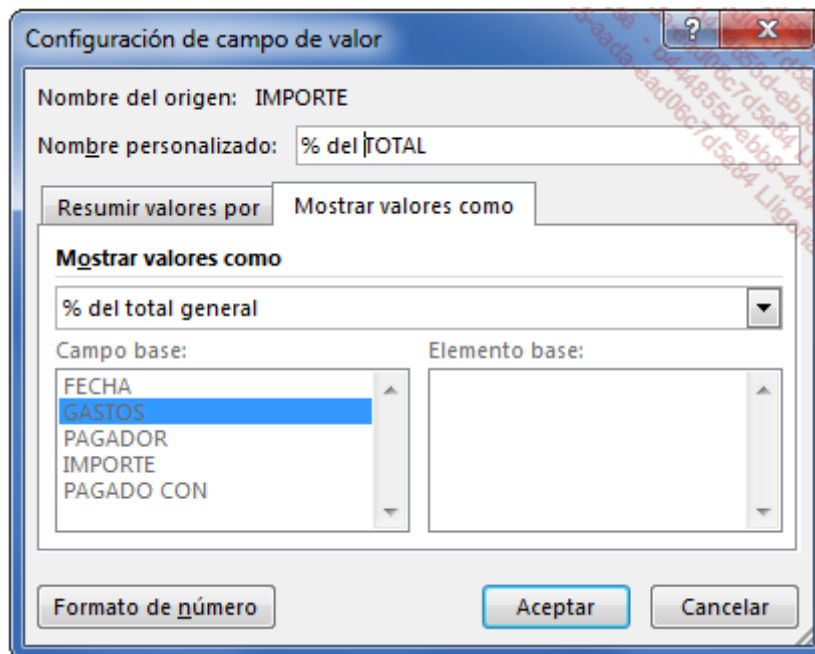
Configuración de campo de valor

?

X

Nombre del origen: IMPORTE

Nombre personalizado: % del TOTAL

Resumir valores por

Mostrar valores como

Mostrar valores como

% del total general

Campo base:

FECHA
GASTOS
PAGADOR
IMPORTE
PAGADO CON

Elemento base:

Formato de número

Aceptar

Cancelar

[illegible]-aada-ead06c7d5e84 Lliga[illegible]